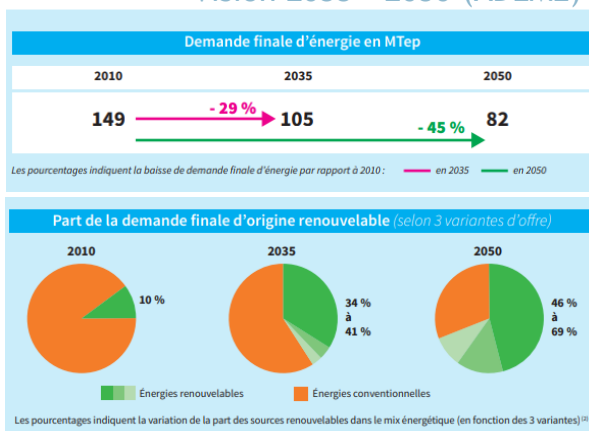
Demande finale d'énergie en MTep

2010

2035

2050

149

- 29 %

105

- 45 %

82

Les pourcentages indiquent la baisse de demande finale d'énergie par rapport à 2010 : en 2035 en 2050

Part de la demande finale d'origine renouvelable (selon 3 variantes d'offre)

2010

10 %

2035

34 % à 41 %

2050

46 % à 69 %

Énergies renouvelables

Énergies conventionnelles

Les pourcentages indiquent la variation de la part des sources renouvelables dans le mix énergétique (en fonction des 3 variantes) (2)